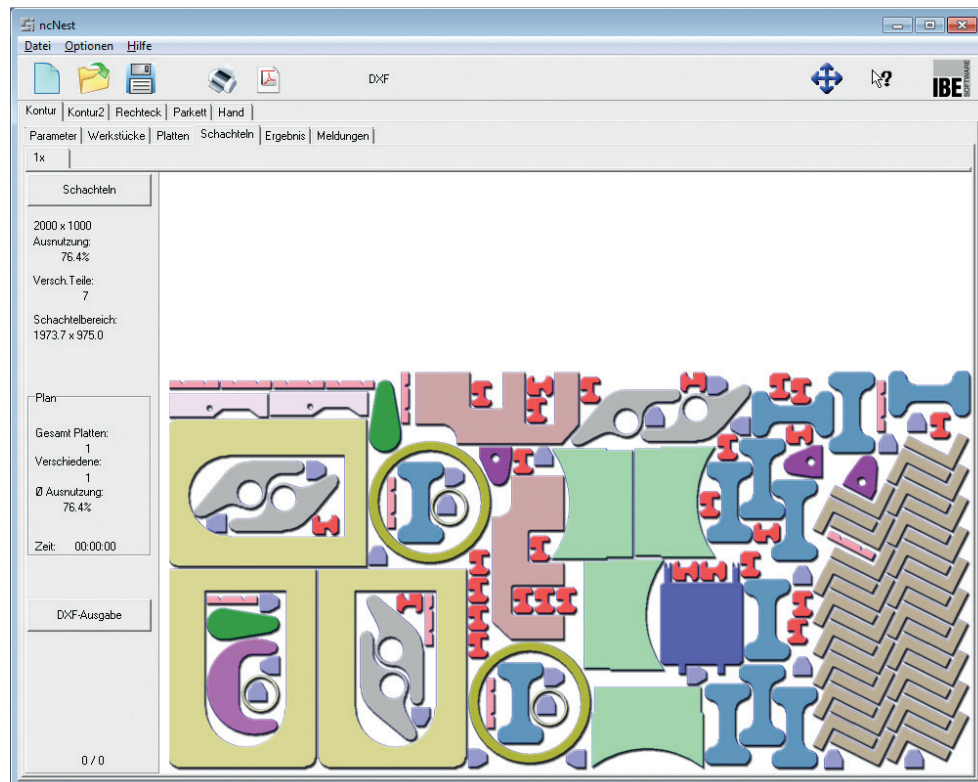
ncNest

Datei Optionen Hilfe

DXF

IBE SOFTWARE

Kontur | Kontur2 | Rechteck | Parkett | Hand

Parameter | Werkstücke | Platten | Schachteln | Ergebnis | Meldungen

1x

Schachteln

2000 x 1000
Ausnutzung:
76.4%

Versch.Teile:
7

Schachtelbereich:
1973.7 x 975.0

Plan

Gesamt Platten:
1
Verschiedene:
1
Ø Ausnutzung:
76.4%

Zeit: 00:00:00

DXF-Ausgabe

0 / 0